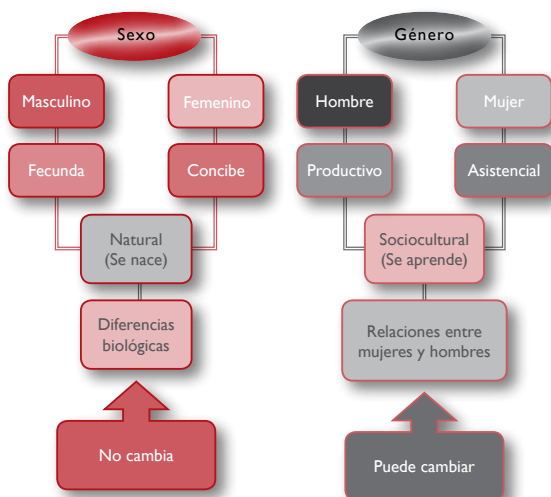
Sexo

Masculino

Femenino

Fecunda

Concibe

Natural (Se nace)

Diferencias biológicas

No cambia

Género

Hombre

Mujer

Productivo

Asistencial

Sociocultural (Se aprende)

Relaciones entre mujeres y hombres

Puede cambiar